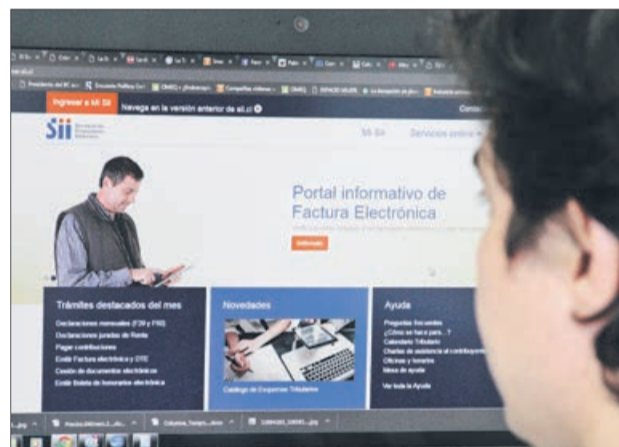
Ingresar a Mi SII

Navega en la versión anterior de sii.cl

Sii

Mi SII

Servicios online

Portal informativo de Factura Electrónica

Infórmate

Trámites destacados del mes

Declaraciones mensuales (F29 y F50)

Declaraciones juradas de Renta

Pagar contribuciones

Emitir Factura electrónica y DTE

Cesión de documentos electrónicos

Emitir Boleta de honorarios electrónica

Novedades

Catálogo de Esquemas Tributarios

Ayuda

Preguntas frecuentes

¿Cómo se hace para...?

Calendario Tributario

Charlas de asistencia al contribuyente

Oficinas y horarios

Mesa de ayuda

Ver toda la Ayuda